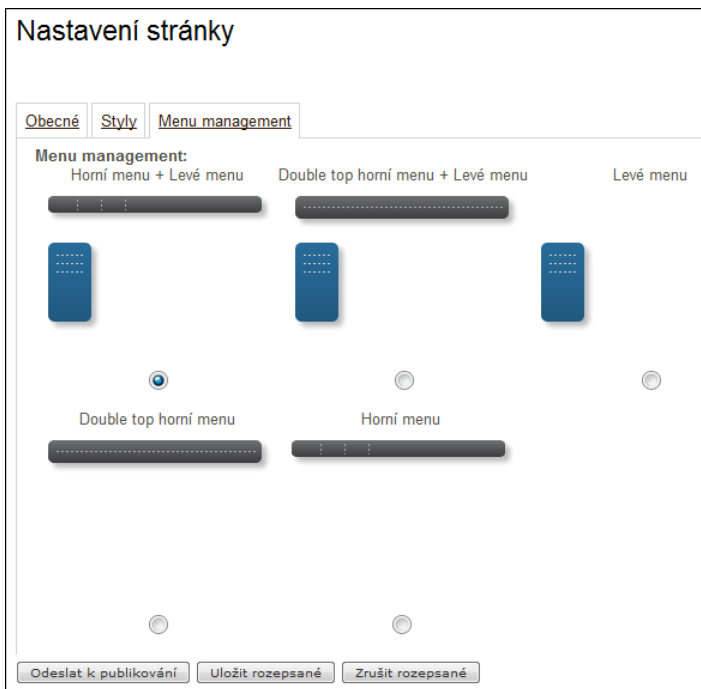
Nastavení stránky

Obecné | Styly | Menu management

Menu management:

Horní menu + Levé menu

Double top horní menu + Levé menu

Levé menu

Double top horní menu

Horní menu

Odeslat k publikování | Uložit rozepsané | Zrušit rozepsané